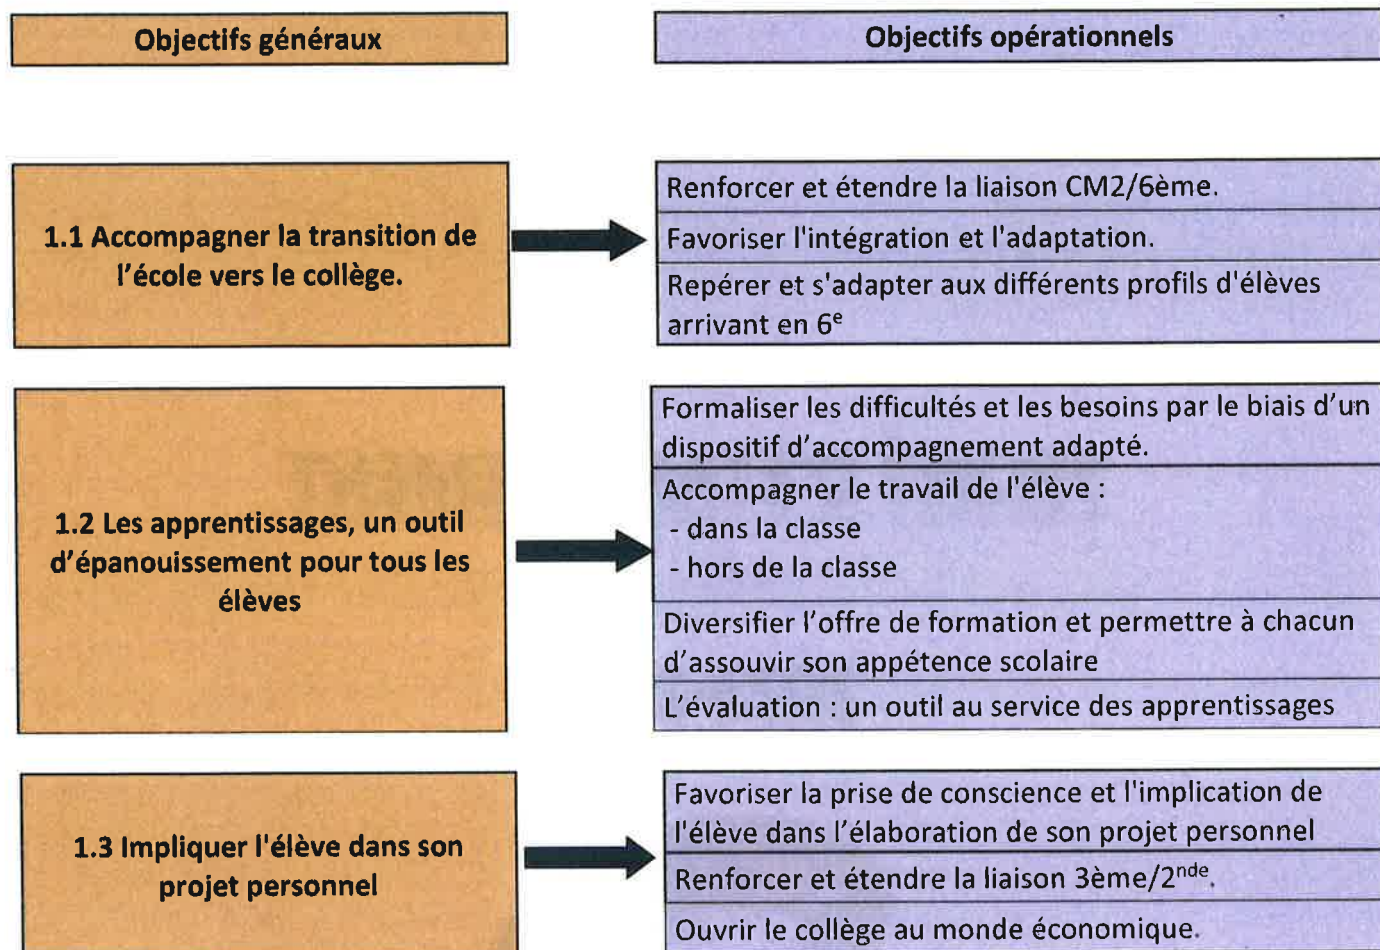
Objectifs généraux

Objectifs opérationnels

1.1 Accompagner la transition de l'école vers le collège.

Renforcer et étendre la liaison CM2/6ème.

Favoriser l'intégration et l'adaptation.

Repérer et s'adapter aux différents profils d'élèves arrivant en $6^e$

1.2 Les apprentissages, un outil d'épanouissement pour tous les élèves

Formaliser les difficultés et les besoins par le biais d'un dispositif d'accompagnement adapté.

Accompagner le travail de l'élève :
- dans la classe
- hors de la classe

Diversifier l'offre de formation et permettre à chacun d'assouvir son appétence scolaire

L'évaluation : un outil au service des apprentissages

1.3 Impliquer l'élève dans son projet personnel

Favoriser la prise de conscience et l'implication de l'élève dans l'élaboration de son projet personnel

Renforcer et étendre la liaison 3ème/$2^{nde}$.

Ouvrir le collège au monde économique.